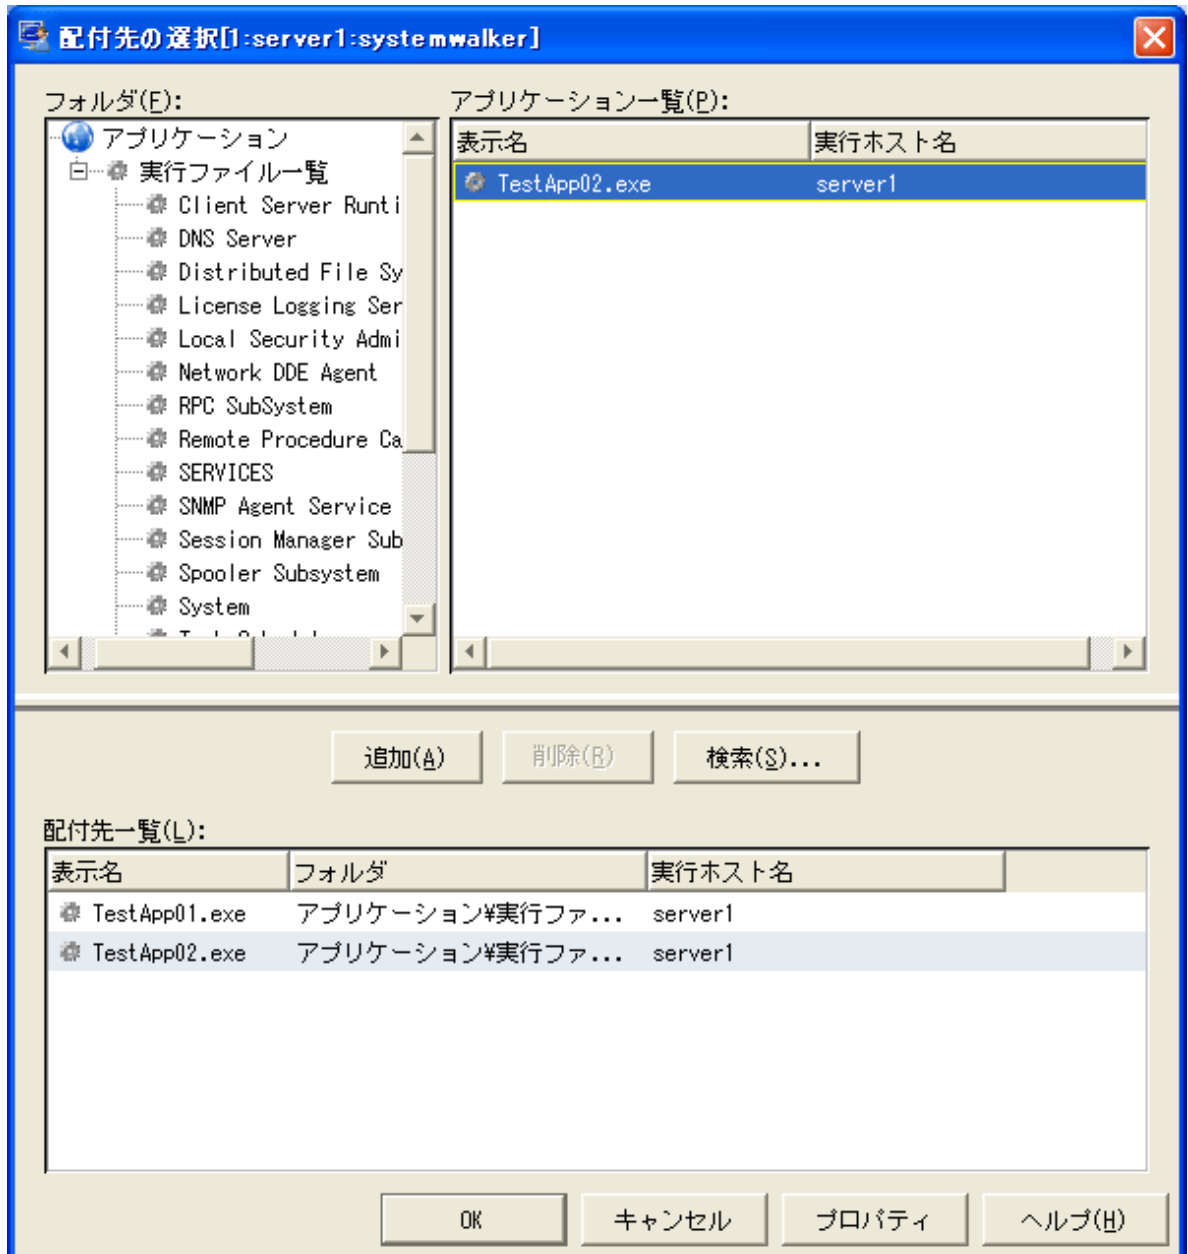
配付先の選択[1:server1:systemwalker]

フォルダ(F):

アプリケーション
実行ファイル一覧
Client Server Runti
DNS Server
Distributed File Sy
License Logging Ser
Local Security Admi
Network DDE Agent
RPC SubSystem
Remote Procedure Ca
SERVICES
SNMP Agent Service
Session Manager Sub
Spooler Subsystem
System
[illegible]

アプリケーション一覧(P):

| 表示名 | 実行ホスト名 |
|---|---|
| TestApp02.exe | server1 |

追加(A) 削除(R) 検索(S)...

配付先一覧(L):

| 表示名 | フォルダ | 実行ホスト名 |
|---|---|---|
| TestApp01.exe | アプリケーション¥実行ファ... | server1 |
| TestApp02.exe | アプリケーション¥実行ファ... | server1 |

OK キャンセル プロパティ ヘルプ(H)